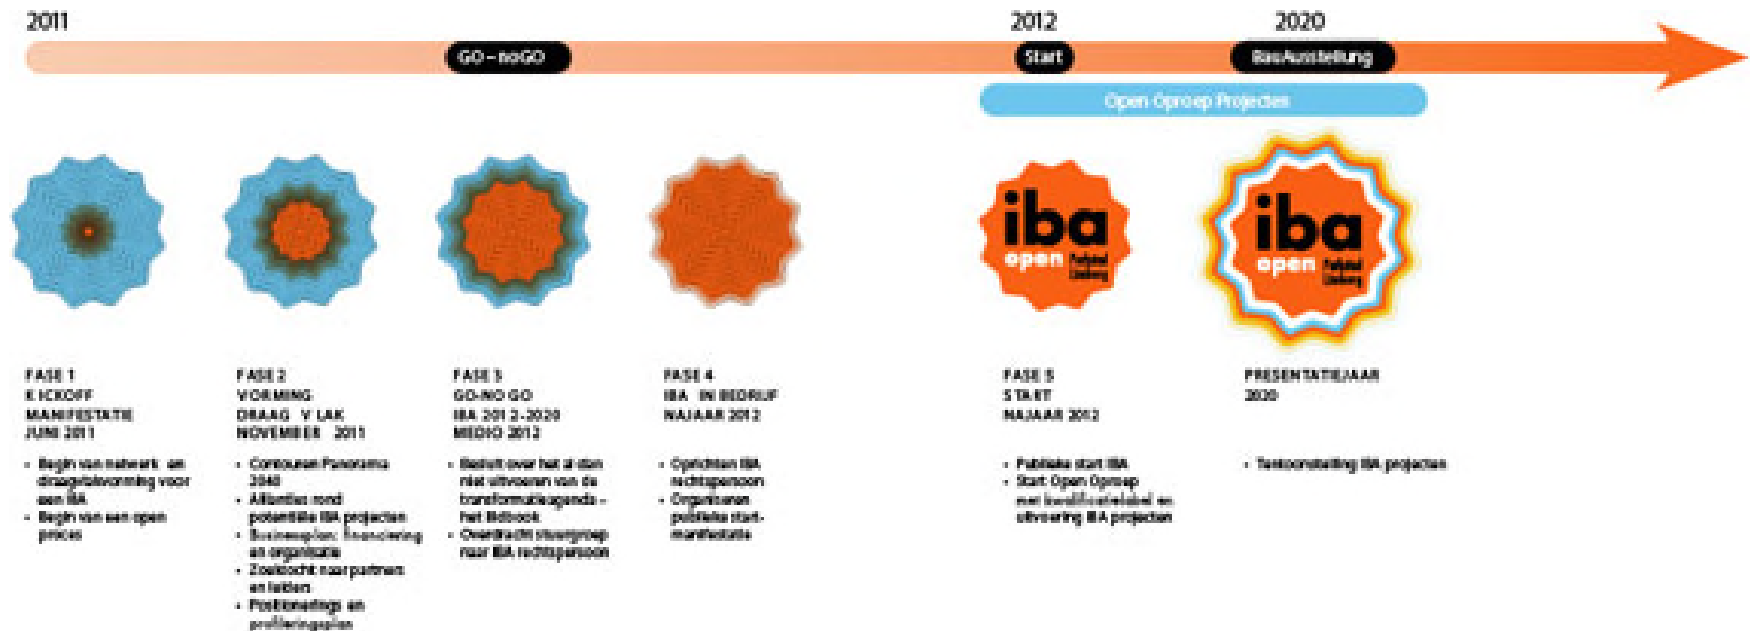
2011

GO - noGO

2012

Start

2020

BauAusstellung

Open Oproep Projecten

iba open Parkstad Limburg

iba open Parkstad Limburg

FASE 1
KICKOFF
MANIFESTATIE
JUNI 2011

- Begin van netwerk en draagvlakvorming voor een IBA
- Begin van een open proces

FASE 2
VORMING
DRAAGVLAK
NOVEMBER 2011

- Contouren Panorama 2040
- Allianties rond potentiële IBA projecten
- Businessplan: financiering en organisatie
- Zoektocht naar partners en leiders
- Positionerings en profileringsplan

FASE 3
GO-NO GO
IBA 2012-2020
MEDIO 2012

- Besluit over het al dan niet uitvoeren van de transformatieagenda - het IBAboek
- Overdracht stuurgroep naar IBA rechtspersoon

FASE 4
IBA IN BEDRIJF
NAJAAR 2012

- Oprichten IBA rechtspersoon
- Organiseren publieke start-manifestatie

FASE 5
START
NAJAAR 2012

- Publieke start IBA
- Start Open Oproep met kwaliteitslabel en uitvoering IBA projecten

PRESENTATIEJAAR
2020

- Tentoonstelling IBA projecten